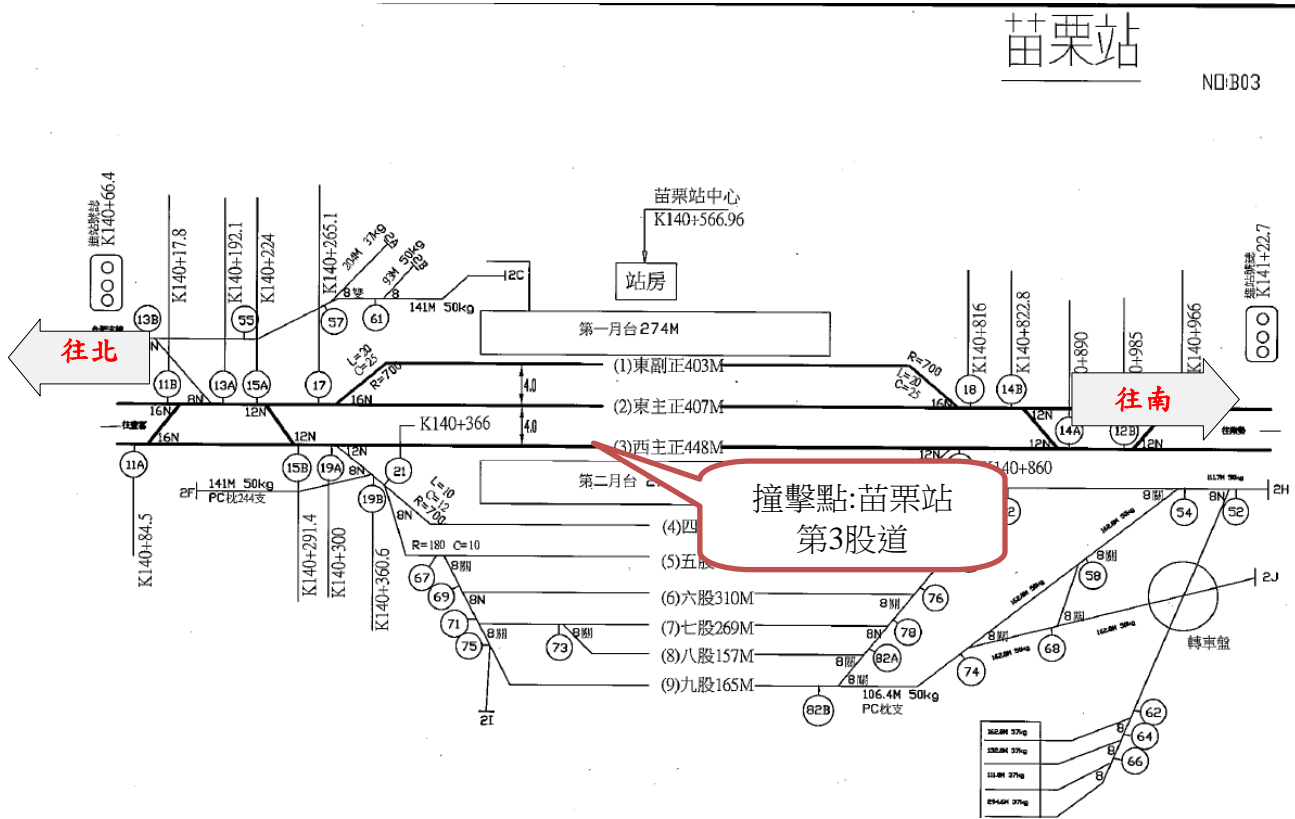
苗栗站

NO:B03

苗栗站中心
K140+566.96

站房

K140+66.4
K140+17.8
K140+192.1
K140+224
K140+265.1
K140+816
K140+822.8
0+890
0+985
K140+966
K141+22.7

往北
往南

13B
55
57
61
12C
141M 50kg
第一月台274M
(1)東副正403M
(2)東主正407M
(3)西主正448M
K140+366
4.0
4.0
L=20
C=25
R=700
R=700
11B
13A
15A
17
16N
8N
12N
16N
12N
16N
18
14B
14A
12B
12N
11A
15B
19A
21
12N
8N
141M 50kg
2F
PC枕244支
第二月台
K140+860
19B
L=10
C=12
R=700
8N
R=180 C=10
(4)四
(5)五
8開
67
69
8N
71
75
8開
73
8開
(6)六股310M
(7)七股269M
(8)八股157M
(9)九股165M
2I
76
8開
8N
78
8開
82A
82B
106.4M 50kg
PC枕支
74
8開
68
58
8開
8開
54
52
8開
8N
2H
2J
轉車盤
62
64
66
8
8
8
K140+84.5
K140+291.4
K140+300
K140+360.6

撞擊點:苗栗站
第3股道